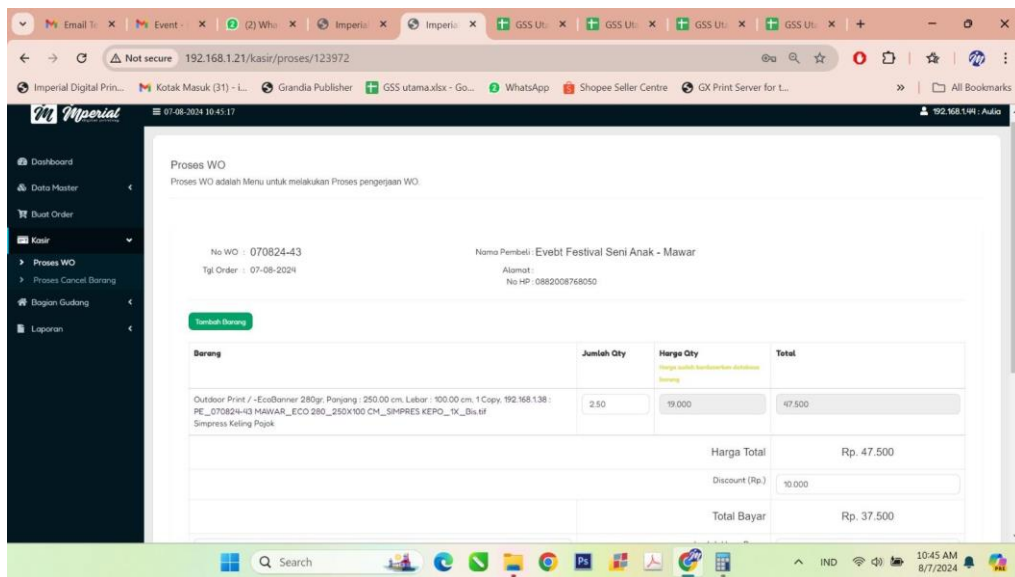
Email Te | Event - | (2) Wha | Imperia | Imperia | GSS Uta | GSS Uta | GSS Uta | GSS Uta

Not secure 192.168.1.21/kasir/proses/123972

Imperial Digital Prin... | Kotak Masuk (31) - i... | Grandia Publisher | GSS utama.xlsx - Go... | WhatsApp | Shopee Seller Centre | GX Print Server for t... | All Bookmarks

Imperial

07-08-2024 10:45:17

192.168.1.44 : Aulia

Dashboard
Data Master
Buat Order
Kasir
Proses WO
Proses Cancel Barang
Bagian Gudang
Laporan

Proses WO
Proses WO adalah Menu untuk melakukan Proses pengerjaan WO.

No WO : 070824-43
Tgl Order : 07-08-2024

Nama Pembeli : Evebt Festival Seni Anak - Mawar
Alamat :
No HP : 0882008768050

Tambah Barang

| Barang | Jumlah Qty | Harga Qty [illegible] | Total |
|---|---|---|---|
| Outdoor Print / -EcoBanner 280gr, Panjang : 250.00 cm, Lebar : 100.00 cm, 1 Copy, 192.168.1.38 : PE_070824-43 MAWAR_ECO 280_250X100 CM_SIMPRES KEPO_1X_Bis.tif Simpress Keling Pojok | 2.50 | 19.000 | 47.500 |
| | | Harga Total | Rp. 47.500 |
| | | Discount (Rp.) | 10.000 |
| | | Total Bayar | Rp. 37.500 |

Search

IND 10:45 AM 8/7/2024